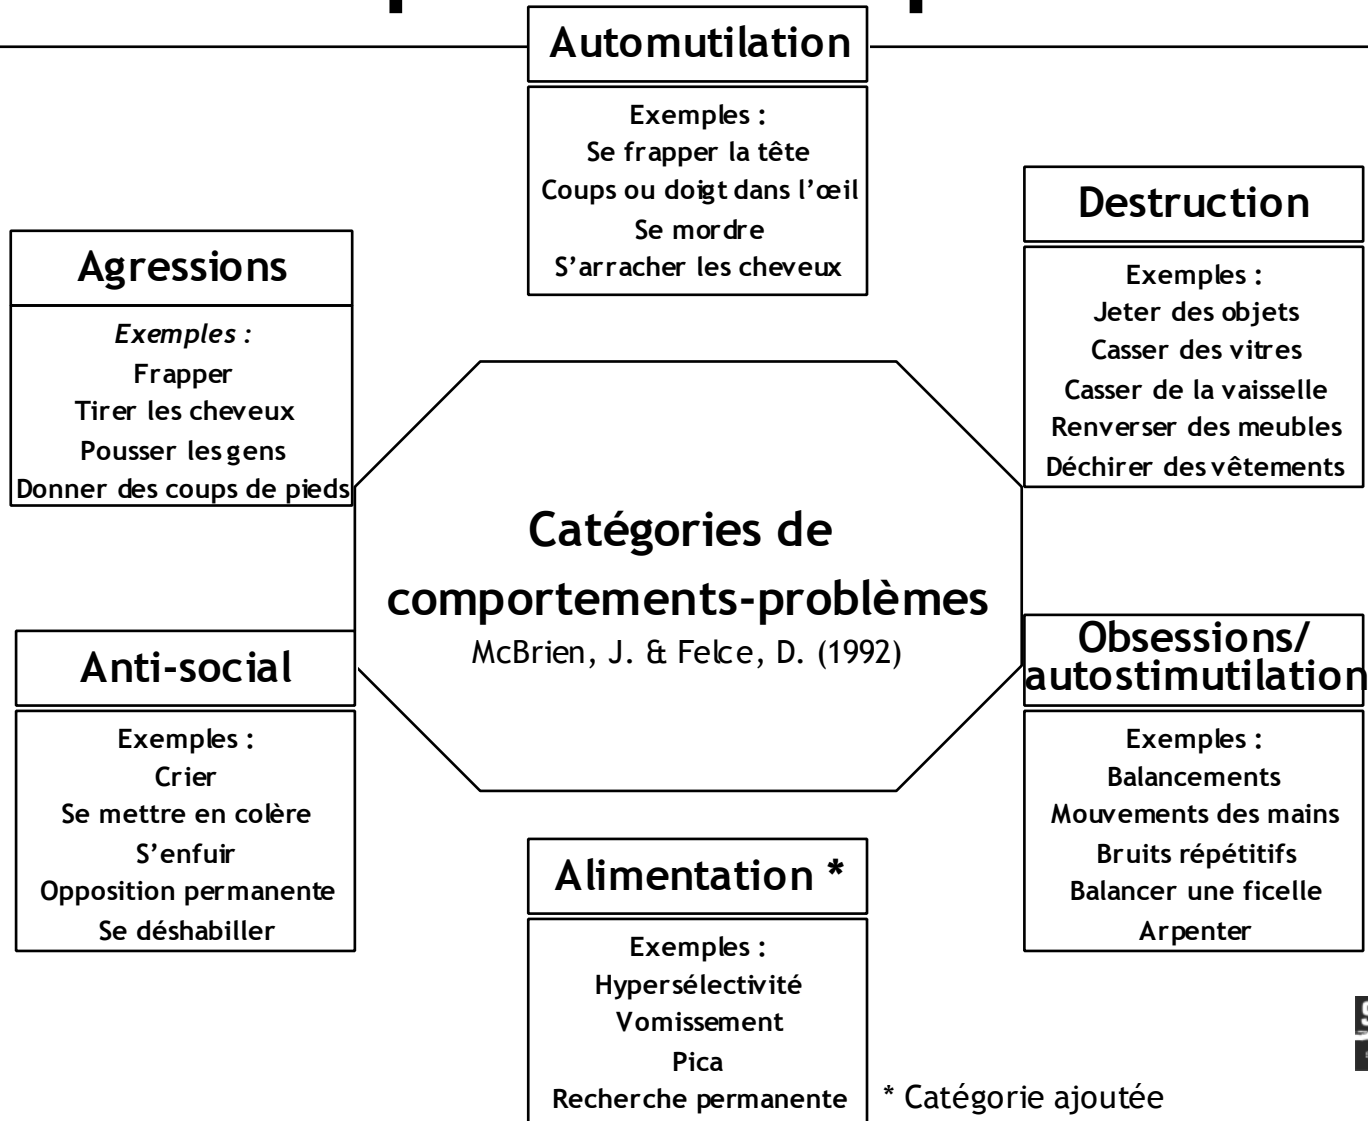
Automutilation

Exemples :
Se frapper la tête
Coups ou doigt dans l'œil
Se mordre
S'arracher les cheveux

Agressions

Exemples :
Frapper
Tirer les cheveux
Pousser les gens
Donner des coups de pieds

Destruction

Exemples :
Jeter des objets
Casser des vitres
Casser de la vaisselle
Renverser des meubles
Déchirer des vêtements

Catégories de comportements-problèmes
McBrien, J. & Felce, D. (1992)

Anti-social

Exemples :
Crier
Se mettre en colère
S'enfuir
Opposition permanente
Se déshabiller

Obsessions/ autostimutilation

Exemples :
Balancements
Mouvements des mains
Bruits répétitifs
Balancer une ficelle
Arpenter

Alimentation *

Exemples :
Hypersélectivité
Vomissement
Pica
Recherche permanente

* Catégorie ajoutée